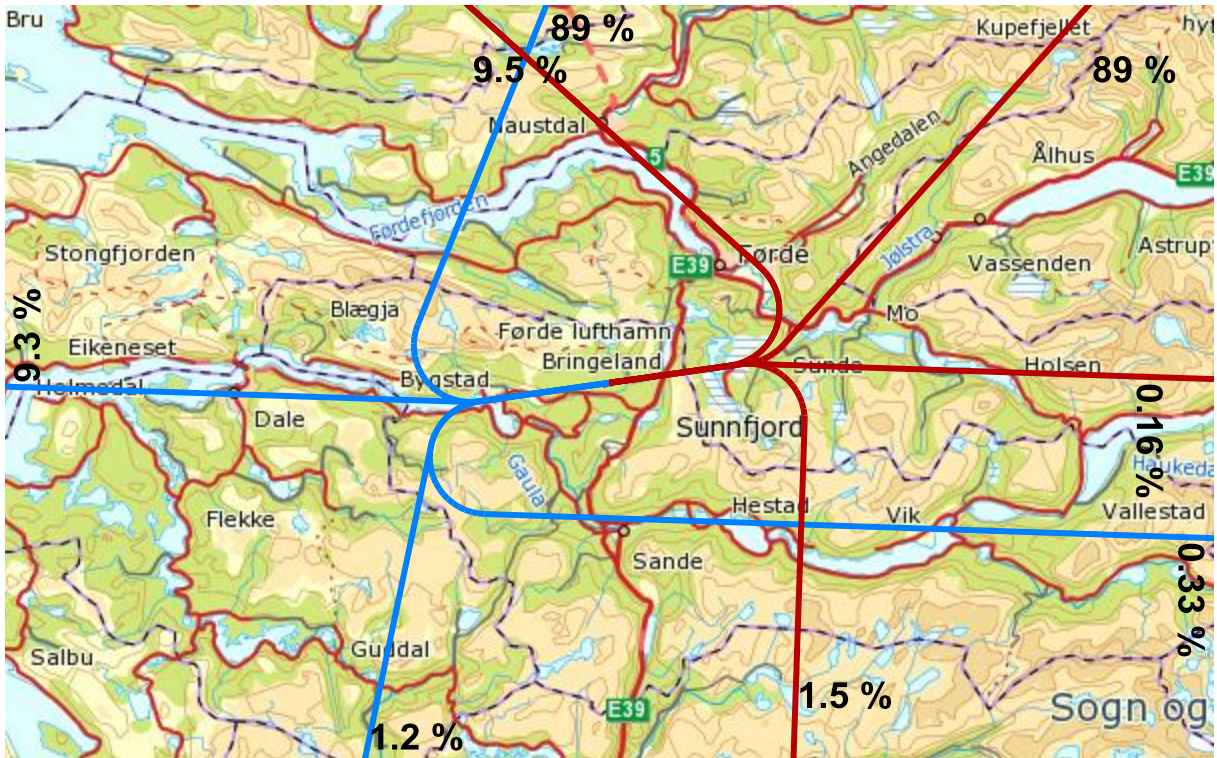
Bru
89 %
9.5 %
Kupefjellet
hyt
89 %
Naustdal
5
Angedalen
Ålhus
E39
Førdefjorden
Stongfjorden
E39
Førde
Jølstra
Vassenden
Astrup
9.3 %
Blægja
Førde lufthamn
Mo
Eikeneset
Bringeland
Sunde
Holsen
Holmedal
Bygstad
0.16 %
Dale
Sunnfjord
Haukeda
Gaula
Hestad
Vik
Vallestad
Flekke
Sande
0.33 %
Salbu
Guddal
E39
1.5 %
Sogn og
1.2 %